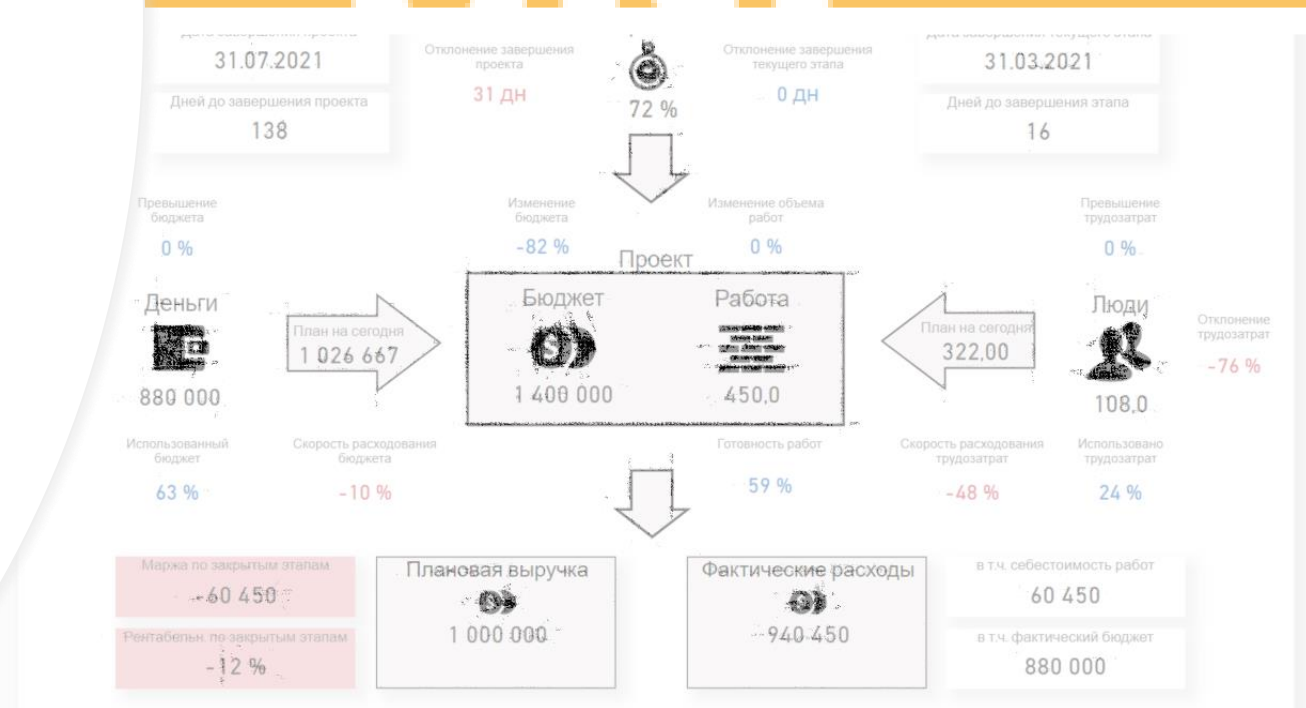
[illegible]
31.07.2021

Дней до завершения проекта
138

Отклонение завершения проекта
31 дн

72 %

Отклонение завершения текущего этапа
0 дн

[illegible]
31.03.2021

Дней до завершения этапа
16

Превышение бюджета
0 %

Изменение бюджета
-82 %

Изменение объема работ
0 %

Превышение трудозатрат
0 %

Деньги
880 000

План на сегодня
1 026 667

Проект
Бюджет
1 400 000
Работа
450,0

План на сегодня
322,00

Люди
108,0

Отклонение трудозатрат
-76 %

Использованный бюджет
63 %

Скорость расходования бюджета
-10 %

Готовность работ
59 %

Скорость расходования трудозатрат
-48 %

Использовано трудозатрат
24 %

Маржа по закрытым этапам
-60 450

Рентабельн. по закрытым этапам
-12 %

Плановая выручка
1 000 000

Фактические расходы
940 450

в т.ч. себестоимость работ
60 450

в т.ч. фактический бюджет
880 000